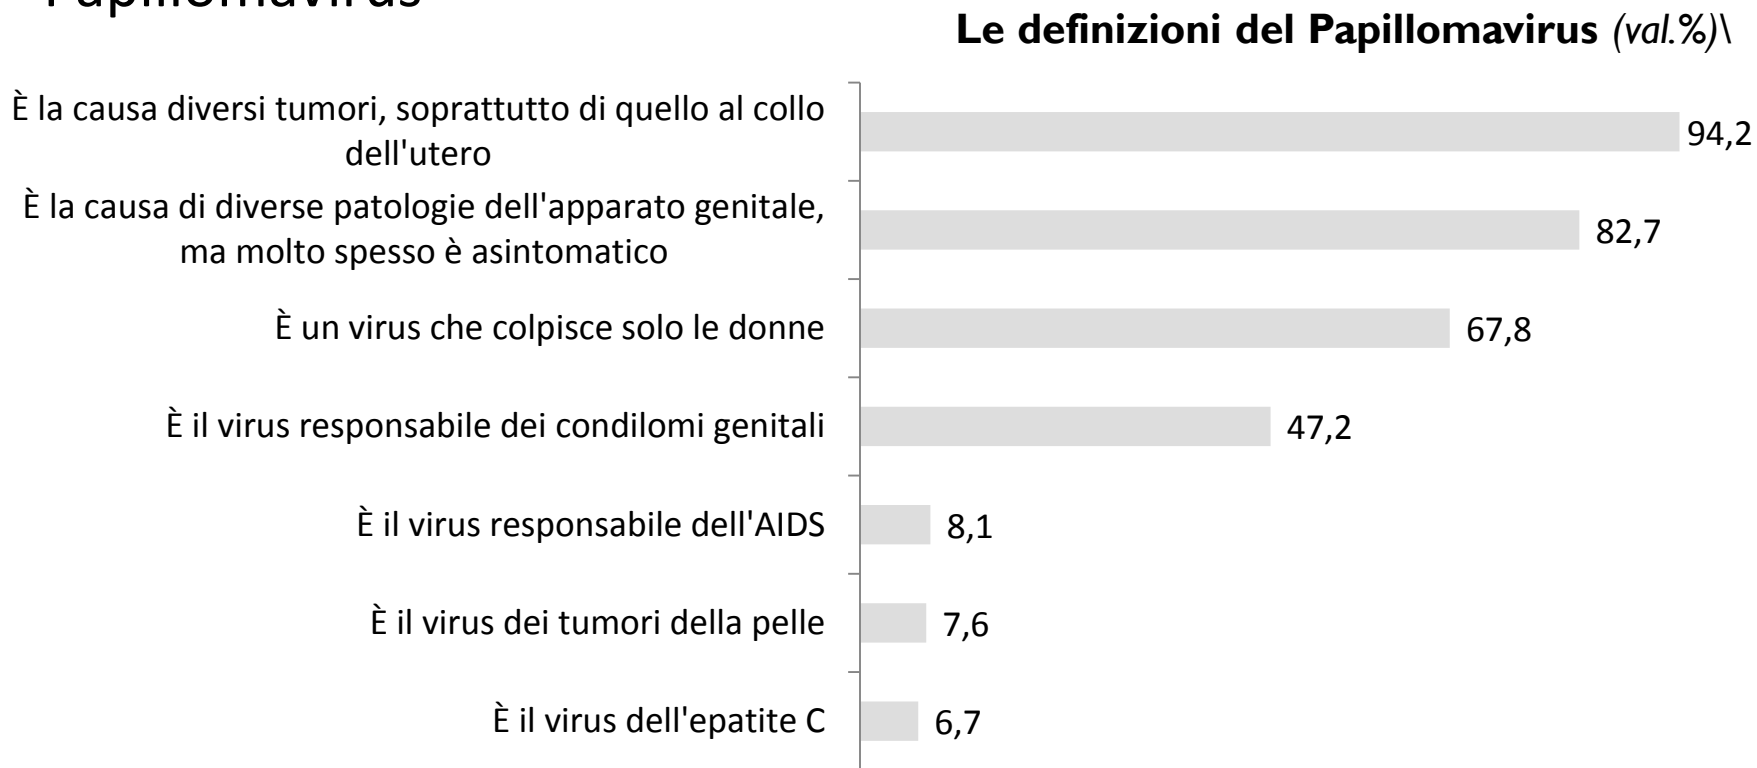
Papillomavirus

**Le definizioni del Papillomavirus** *(val.%)*\

| | |
|---|---|
| È la causa diversi tumori, soprattutto di quello al collo dell'utero | 94,2 |
| È la causa di diverse patologie dell'apparato genitale, ma molto spesso è asintomatico | 82,7 |
| È un virus che colpisce solo le donne | 67,8 |
| È il virus responsabile dei condilomi genitali | 47,2 |
| È il virus responsabile dell'AIDS | 8,1 |
| È il virus dei tumori della pelle | 7,6 |
| È il virus dell'epatite C | 6,7 |